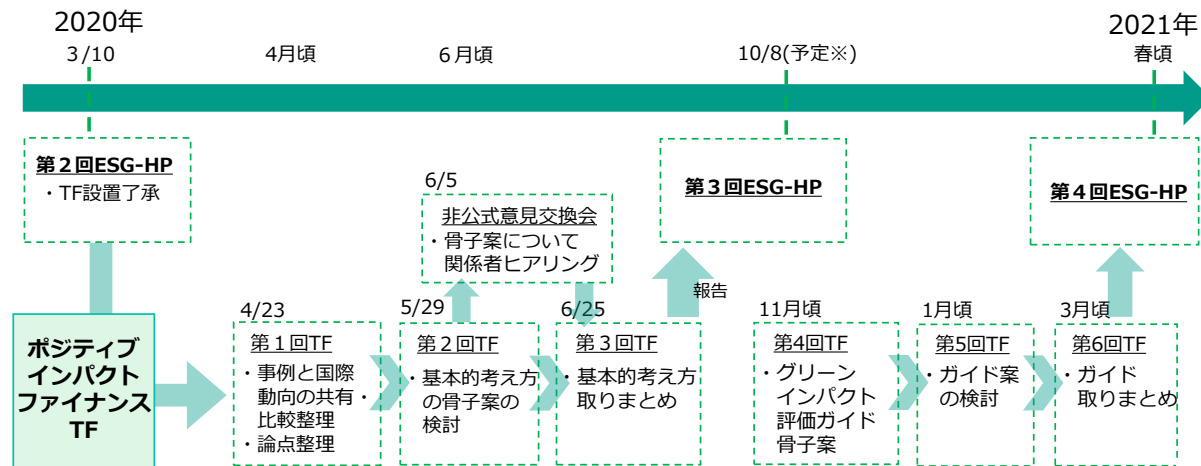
2020年

3/10

4月頃

6月頃

10/8(予定※)

2021年

春頃

第２回ESG-HP

・TF設置了承

6/5

非公式意見交換会

・骨子案について関係者ヒアリング

第３回ESG-HP

第４回ESG-HP

報告

ポジティブインパクトファイナンスTF

4/23

第１回TF

・事例と国際動向の共有・比較整理

・論点整理

5/29

第２回TF

・基本的考え方の骨子案の検討

6/25

第３回TF

・基本的考え方取りまとめ

11月頃

第4回TF

・グリーンインパクト評価ガイド骨子案

1月頃

第5回TF

・ガイド案の検討

3月頃

第6回TF

・ガイド取りまとめ